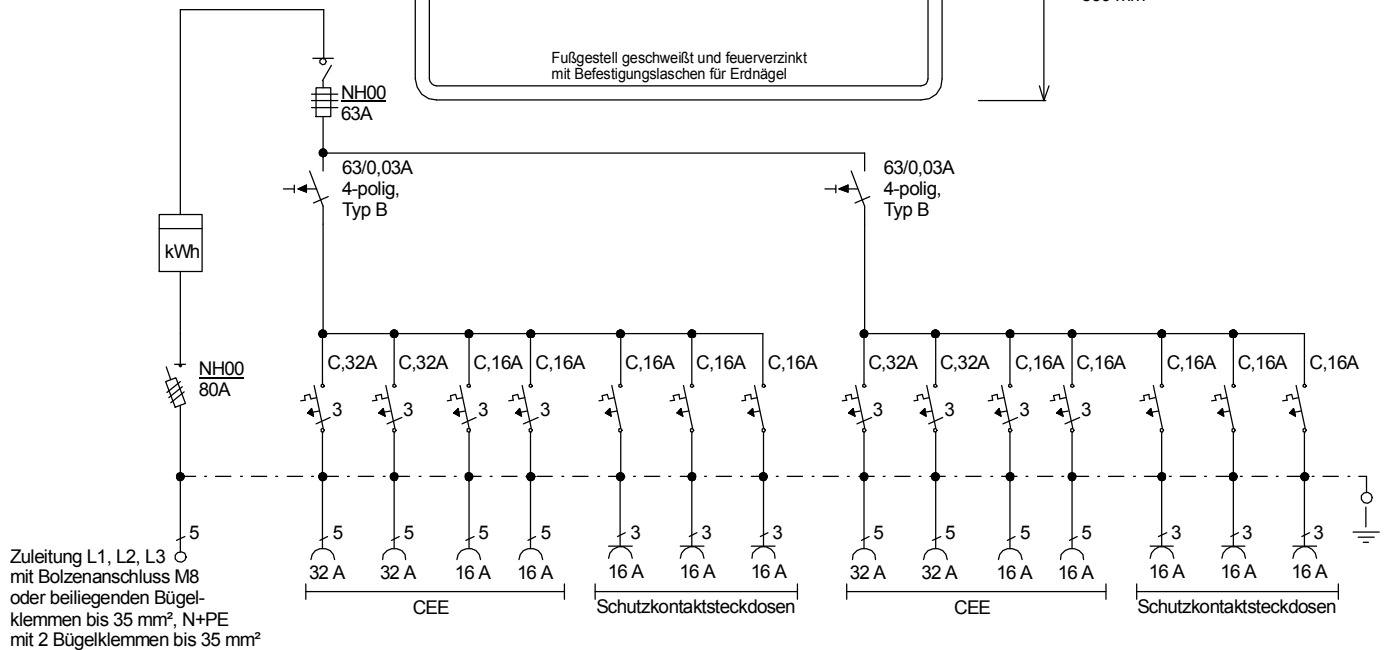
Fußgestell geschweißt und feuerverzinkt mit Befestigungslaschen für Erdnägel

NH00
63A

63/0,03A
4-polig,
Typ B

63/0,03A
4-polig,
Typ B

kWh

NH00
80A

C,32A C,32A C,16A C,16A C,16A C,16A C,16A

C,32A C,32A C,16A C,16A C,16A C,16A C,16A

3 3 3 3

3 3 3 3

5

5 5 5 5 3 3 3

5 5 5 5 3 3 3

Zuleitung L1, L2, L3 mit Bolzenanschluss M8 oder beiliegenden Bügelklemmen bis 35 mm², N+PE mit 2 Bügelklemmen bis 35 mm²

32 A 32 A 16 A 16 A 16 A 16 A 16 A

32 A 32 A 16 A 16 A 16 A 16 A 16 A

CEE

Schutzkontaktsteckdosen

CEE

Schutzkontaktsteckdosen